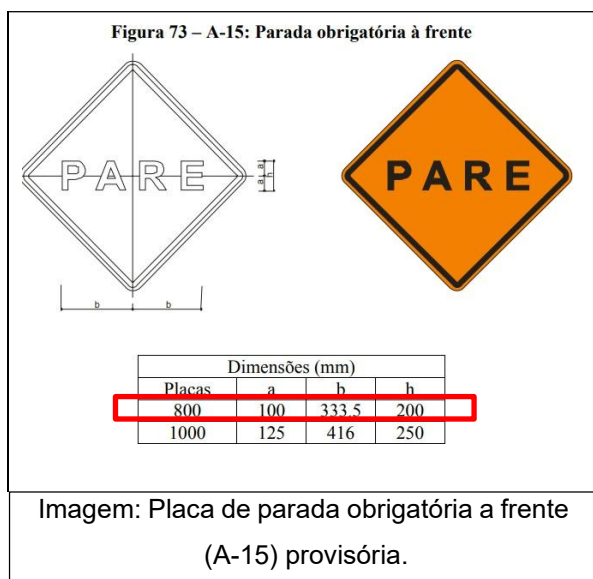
Figura 73 – A-15: Parada obrigatória à frente

PARE

a
a
h

b b

PARE

| Dimensões (mm) | | | |
|---|---|---|---|
| Placas | a | b | h |
| 800 | 100 | 333,5 | 200 |
| 1000 | 125 | 416 | 250 |

Imagem: Placa de parada obrigatória a frente (A-15) provisória.